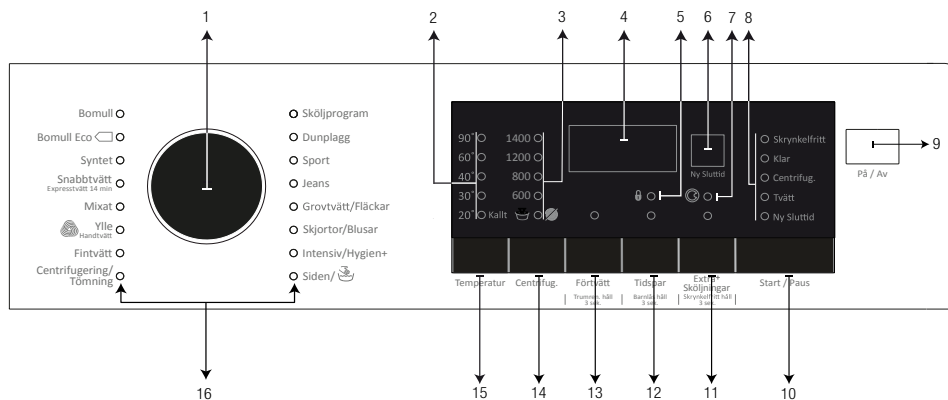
1
2
3
4
5
6
7
8

Bomull
Bomull Eco
Syntet
Snabbtvätt
Expresstvätt 14 min
Mixat
Ylle
Handtvätt
Fintvätt
Centrifugering/ Tömning

Sköljprogram
Dunplagg
Sport
Jeans
Grovtvätt/Fläckar
Skjortor/Blusar
Intensiv/Hygien+
Siden/

90°
60°
40°
30°
20° Kallt

1400
1200
800
600

Ny Sluttid

Skrynkelfritt
Klar
Centrifug.
Tvätt
Ny Sluttid

På / Av
9

Temperatur
Centrifug.
Förtvätt
Trumman. håll 3 sek.
Tidspar
Barnlås håll 3 sek.
Extra Sköljningar
Skrynkelfritt håll 3 sek.
Start / Paus

16
15
14
13
12
11
10